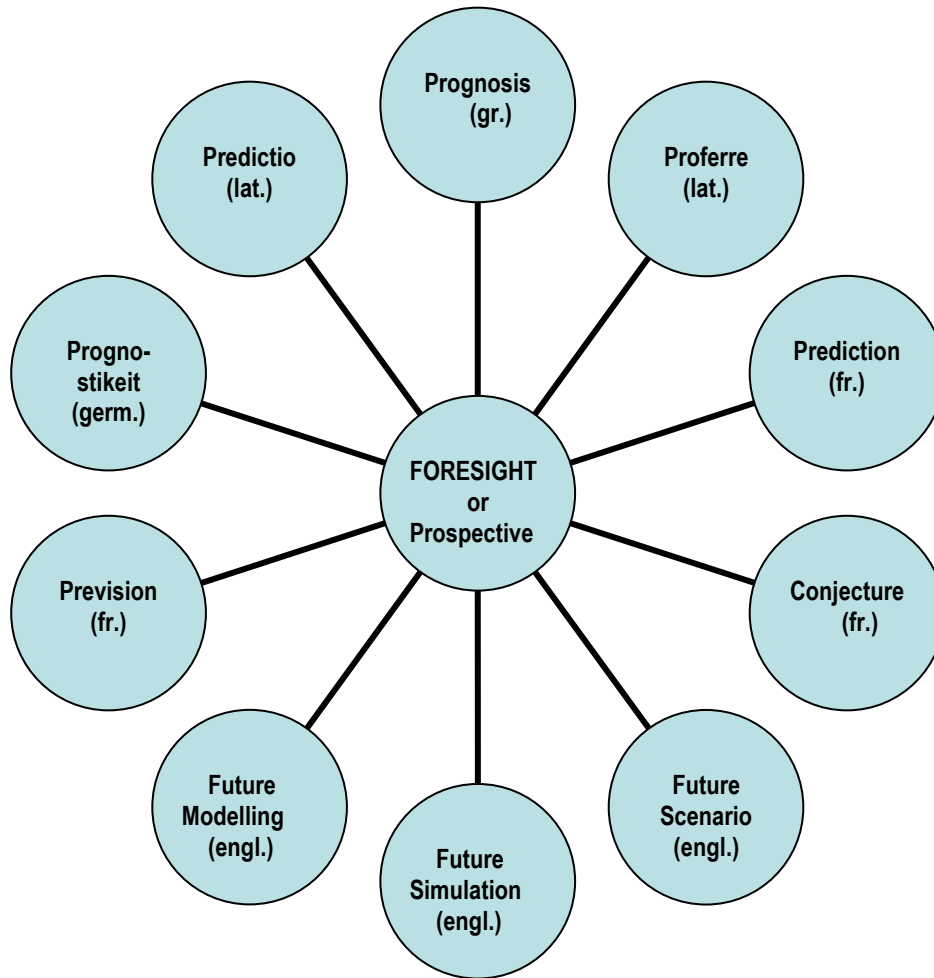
Prognosis (gr.)

Proferre (lat.)

Prediction (fr.)

Conjecture (fr.)

Future Scenario (engl.)

Future Simulation (engl.)

Future Modelling (engl.)

Prevision (fr.)

Prognostikeit (germ.)

Predictio (lat.)

FORESIGHT or Prospective